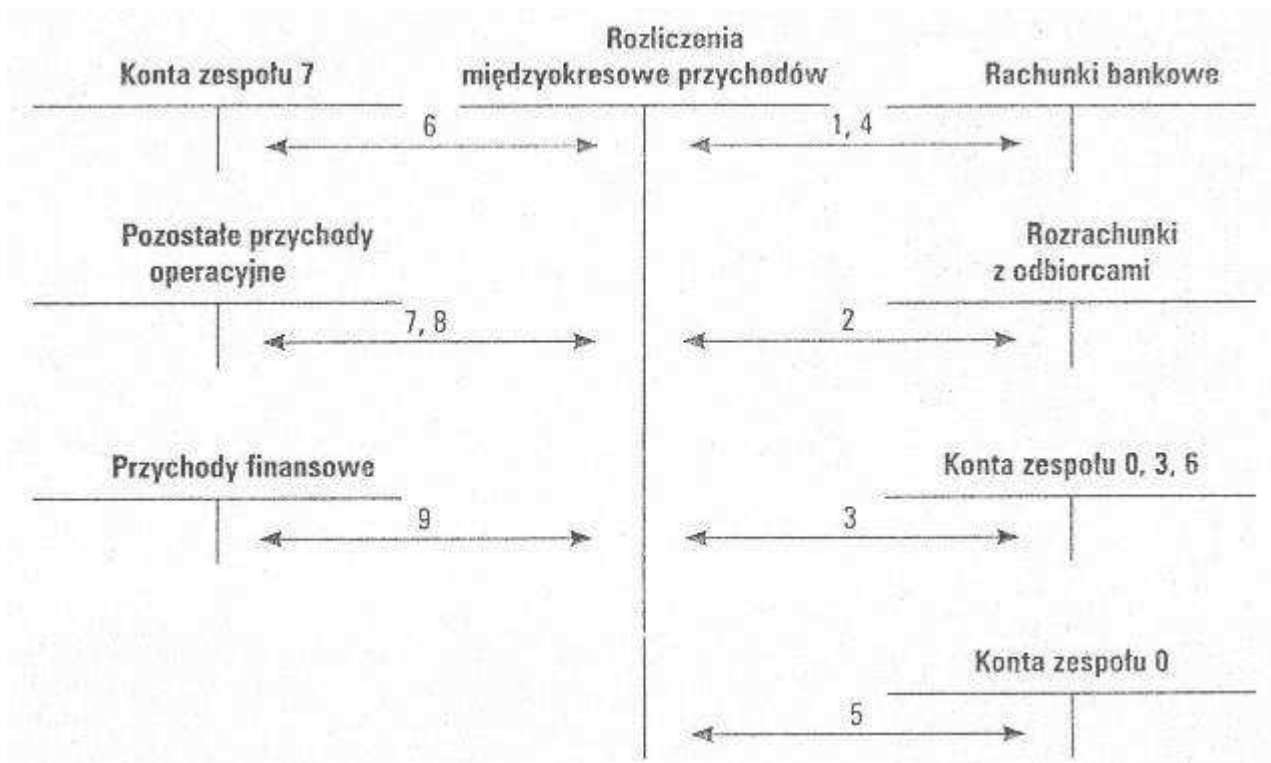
Konta zespołu 7

Rozliczenia międzyokresowe przychodów

Rachunki bankowe

6

1, 4

Pozostałe przychody operacyjne

Rozrachunki z odbiorcami

7, 8

2

Przychody finansowe

Konta zespołu 0, 3, 6

9

3

Konta zespołu 0

5